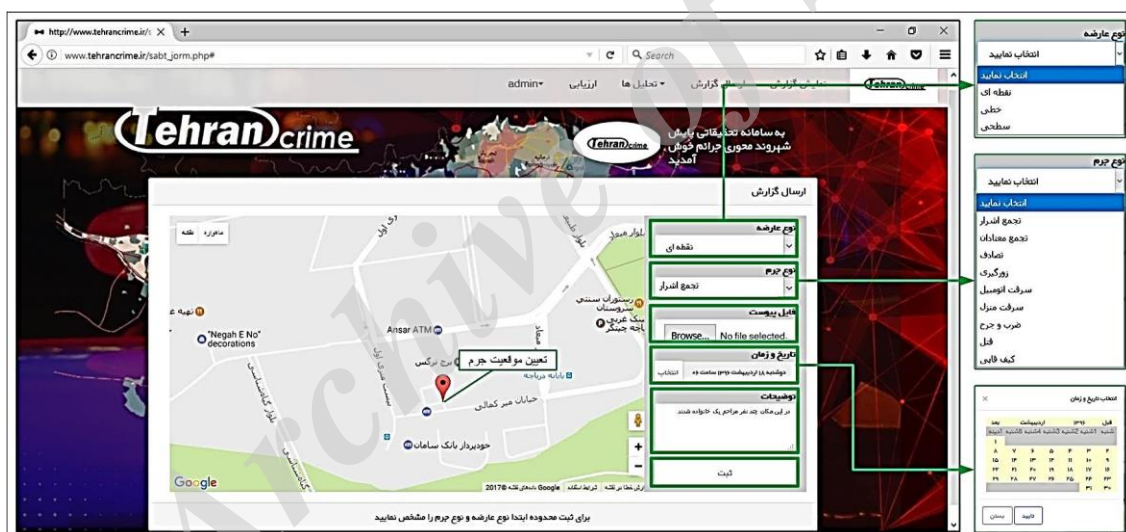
http://www.tehrancrime.ir/

www.tehrancrime.ir/sabt_jorm.php#

Search

admin ارزیابی تحلیل ها ارسال گزارش نمایش گزارش

Tehran crime

Tehran crime

به سامانه تحقیقاتی پایش شهروند محوری جرائم خوش آمدید

ارسال گزارش

ماهواره نقشه

نوع عارضه
نقطه ای

نوع جرم
تجمع اشرار

فایل پیوست
Browse... No file selected.

تاریخ و زمان
دوشنبه ۱۸ اردیبهشت ۱۳۹۶ ساعت ۰۰ انتخاب

توضیحات
در این مکان چند نفر مزاحم یک خانواده شدند.

ثبت

تعیین موقعیت جرم

بلوار میرداماد

Ansar ATM

"Negah E No" decorations

رستوران سنتی سروستان

برج برکس

بانک رفاه

خیابان میر کمالی

خودپرداز بانک سامان

بلوار گلشاهی

Google

گزارش خطا در نقشه شرایط استفاده Google داده‌های نقشه ©2017

برای ثبت محدوده ابتدا نوع عارضه و نوع جرم را مشخص نمایید

نوع عارضه
انتخاب نمایید
انتخاب نمایید
نقطه ای
خطی
سطحی

نوع جرم
انتخاب نمایید
انتخاب نمایید
تجمع اشرار
تجمع معتادان
تصادف
زورگیری
سرقت اتومبیل
سرقت منزل
ضرب و جرح
قتل
کیف قاپی

انتخاب تاریخ و زمان
قبل اردیبهشت ۱۳۹۶ بعد
تأیید بستن

Archive of SID